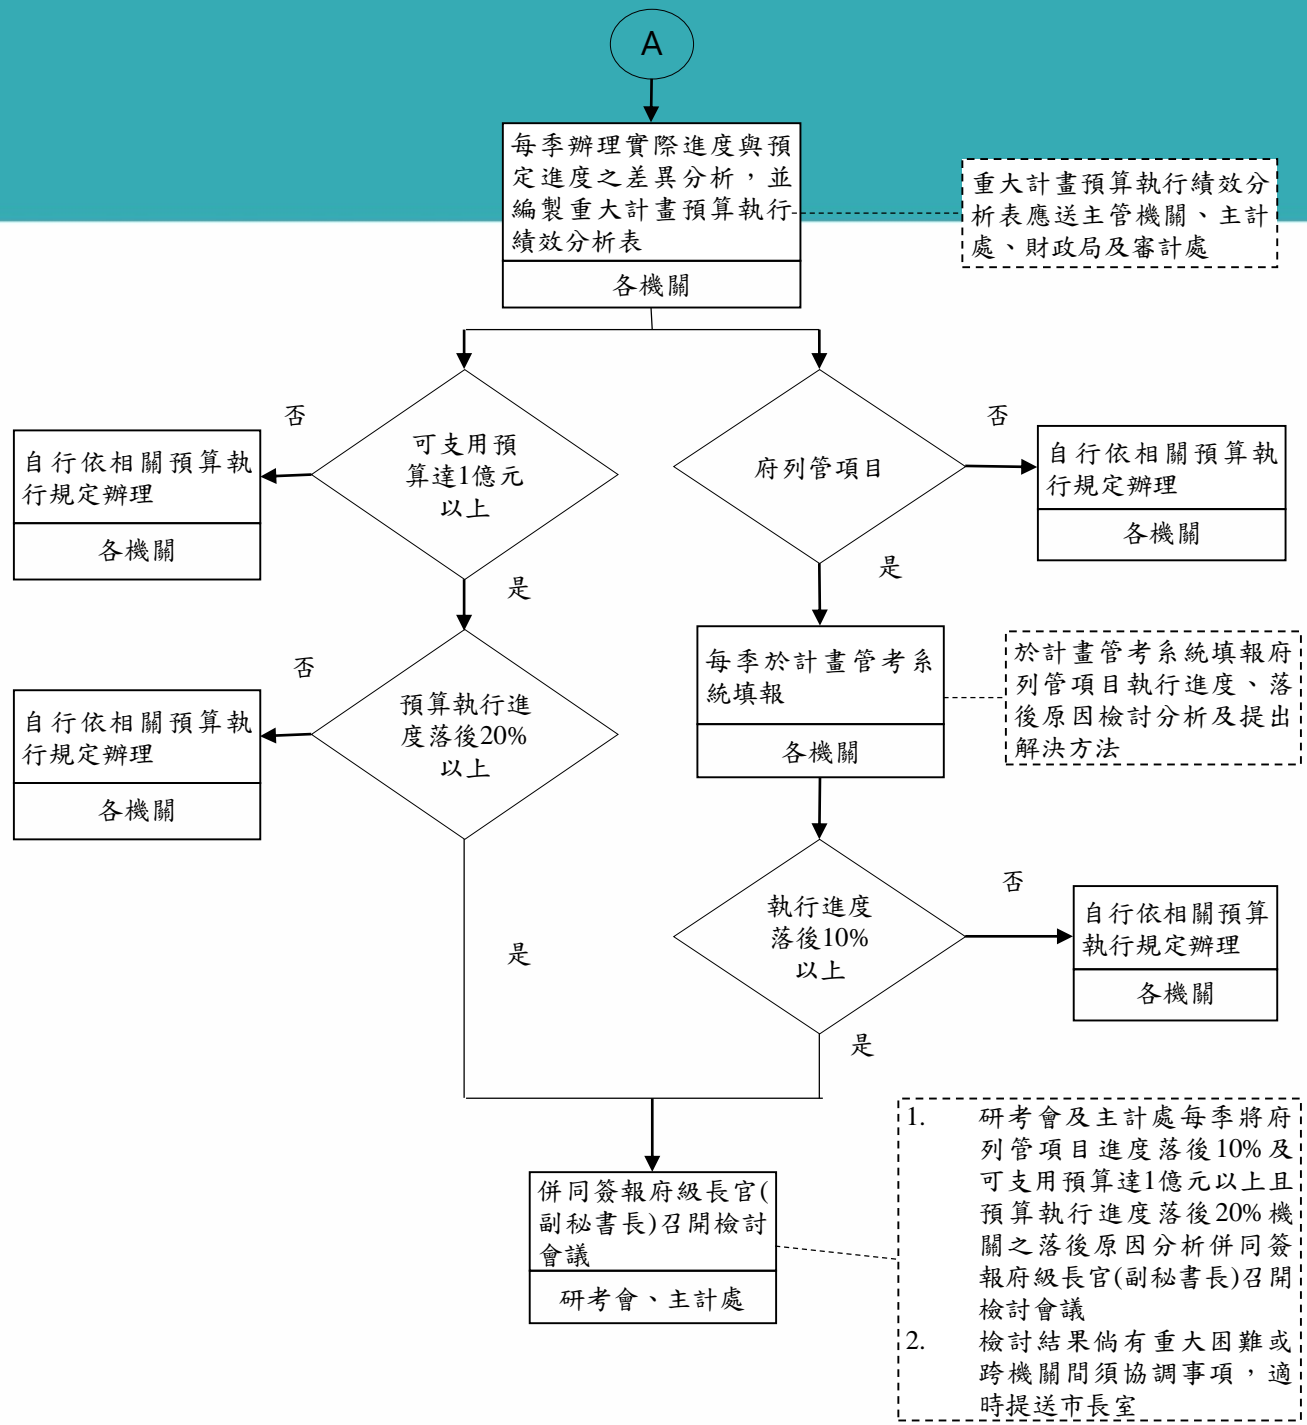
A

每季辦理實際進度與預定進度之差異分析，並編製重大計畫預算執行績效分析表

各機關

重大計畫預算執行績效分析表應送主管機關、主計處、財政局及審計處

否

自行依相關預算執行規定辦理

各機關

可支用預算達1億元以上

是

府列管項目

否

自行依相關預算執行規定辦理

各機關

是

否

自行依相關預算執行規定辦理

各機關

預算執行進度落後20%以上

每季於計畫管考系統填報

各機關

於計畫管考系統填報府列管項目執行進度、落後原因檢討分析及提出解決方法

執行進度落後10%以上

否

自行依相關預算執行規定辦理

各機關

是

是

併同簽報府級長官(副秘書長)召開檢討會議

研考會、主計處

1. 研考會及主計處每季將府列管項目進度落後10%及可支用預算達1億元以上且預算執行進度落後20%機關之落後原因分析併同簽報府級長官(副秘書長)召開檢討會議

2. 檢討結果倘有重大困難或跨機關間須協調事項，適時提送市長室